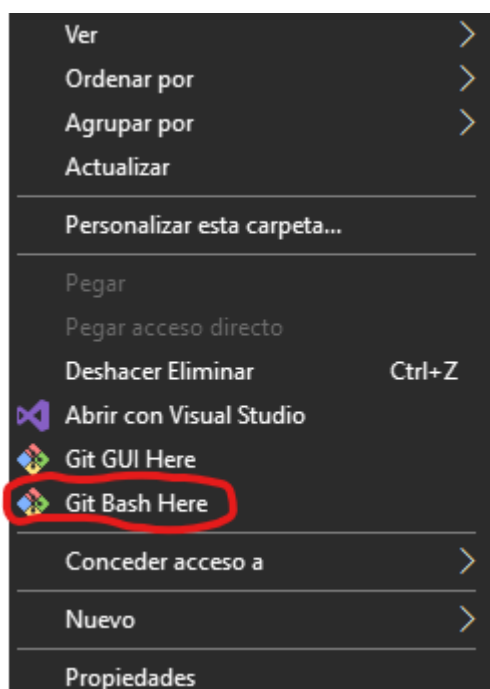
Ver
Ordenar por
Agrupar por
Actualizar

Personalizar esta carpeta...

Pegar
Pegar acceso directo
Deshacer Eliminar Ctrl+Z
Abrir con Visual Studio
Git GUI Here
Git Bash Here

Conceder acceso a

Nuevo

Propiedades